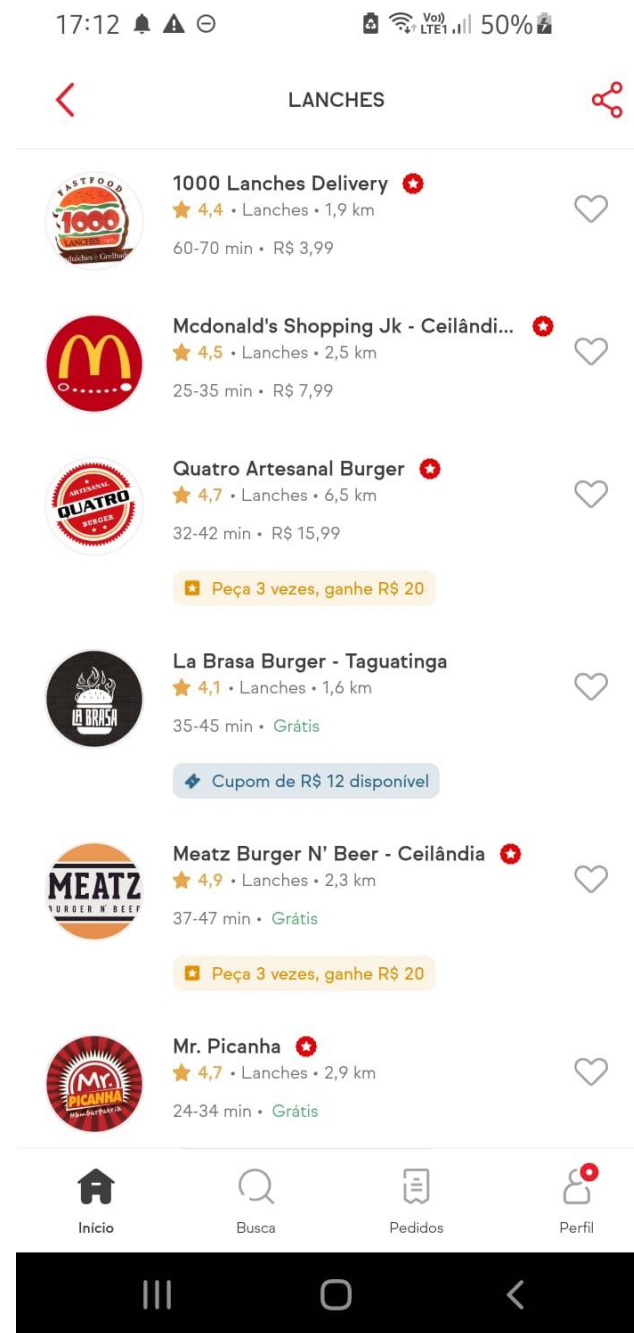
17:12 Vo)) LTE1 50%

LANCHES

FASTFOOD 1000 LANCHES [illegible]uiches e Grelhad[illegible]

1000 Lanches Delivery
4,4 • Lanches • 1,9 km
60-70 min • R$ 3,99

Mcdonald's Shopping Jk - Ceilândi...
4,5 • Lanches • 2,5 km
25-35 min • R$ 7,99

ARTESANAL QUATRO BURGER

Quatro Artesanal Burger
4,7 • Lanches • 6,5 km
32-42 min • R$ 15,99
Peça 3 vezes, ganhe R$ 20

LA BRASA

La Brasa Burger - Taguatinga
4,1 • Lanches • 1,6 km
35-45 min • Grátis
Cupom de R$ 12 disponível

MEATZ BURGER N' BEEF

Meatz Burger N' Beer - Ceilândia
4,9 • Lanches • 2,3 km
37-47 min • Grátis
Peça 3 vezes, ganhe R$ 20

Mr. PICANHA Hamburgueria

Mr. Picanha
4,7 • Lanches • 2,9 km
24-34 min • Grátis

Início
Busca
Pedidos
Perfil